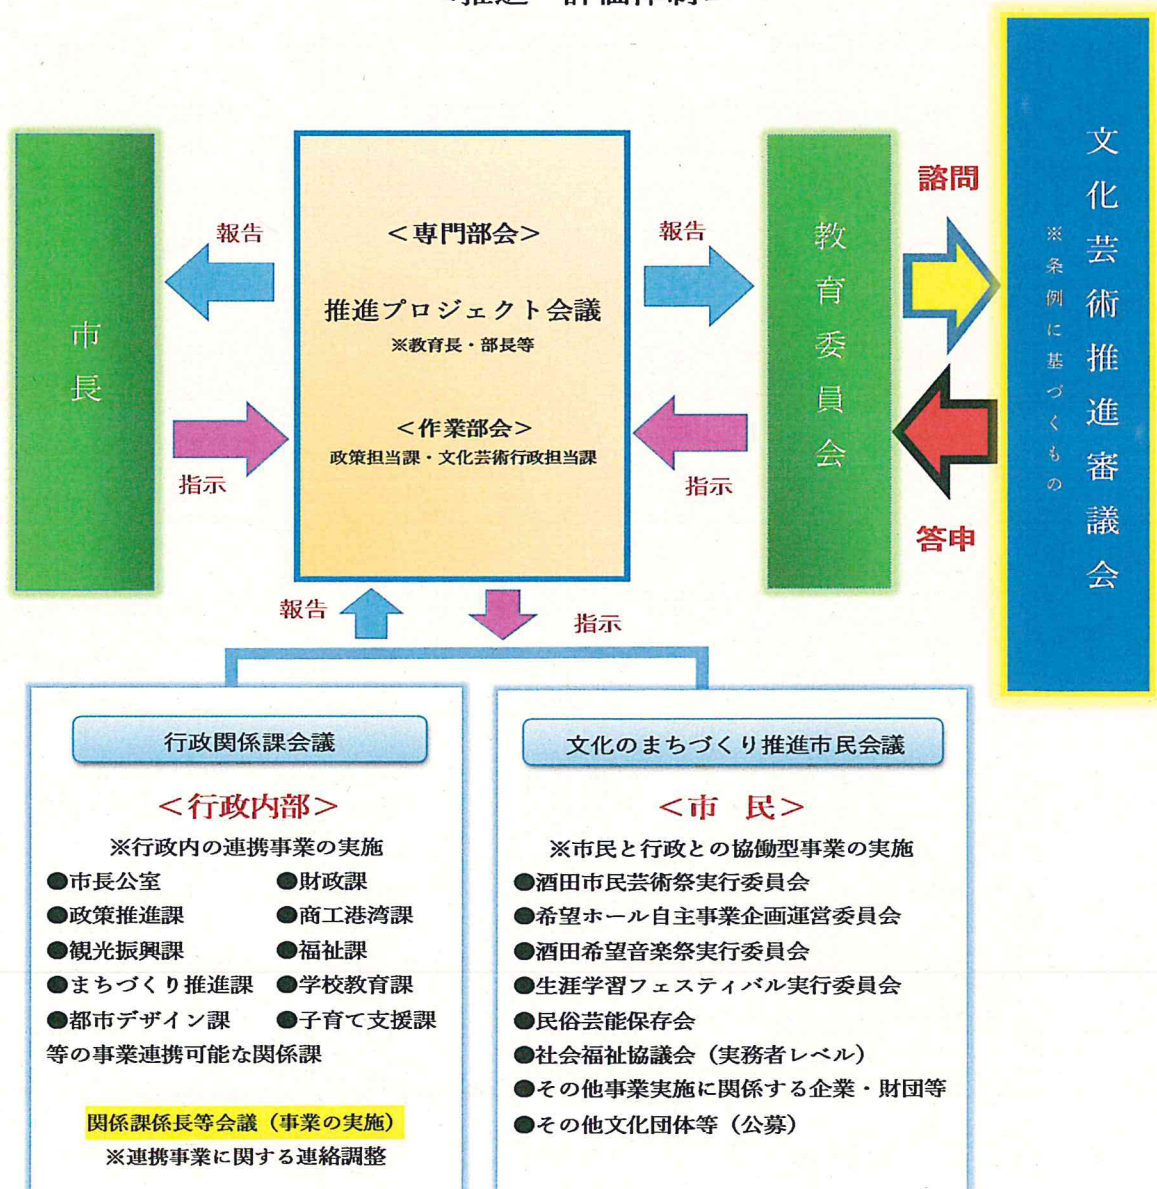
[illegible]

市長

報告

指示

<専門部会>

推進プロジェクト会議
※教育長・部長等

<作業部会>
政策担当課・文化芸術行政担当課

報告

指示

教育委員会

諮問

答申

文化芸術推進審議会
※条例に基づくもの

報告

指示

行政関係課会議

<行政内部>
※行政内の連携事業の実施
●市長公室
●財政課
●政策推進課
●商工港湾課
●観光振興課
●福祉課
●まちづくり推進課
●学校教育課
●都市デザイン課
●子育て支援課
等の事業連携可能な関係課

関係課係長等会議（事業の実施）
※連携事業に関する連絡調整

文化のまちづくり推進市民会議

<市　民>
※市民と行政との協働型事業の実施
●酒田市民芸術祭実行委員会
●希望ホール自主事業企画運営委員会
●酒田希望音楽祭実行委員会
●生涯学習フェスティバル実行委員会
●民俗芸能保存会
●社会福祉協議会（実務者レベル）
●その他事業実施に関係する企業・財団等
●その他文化団体等（公募）